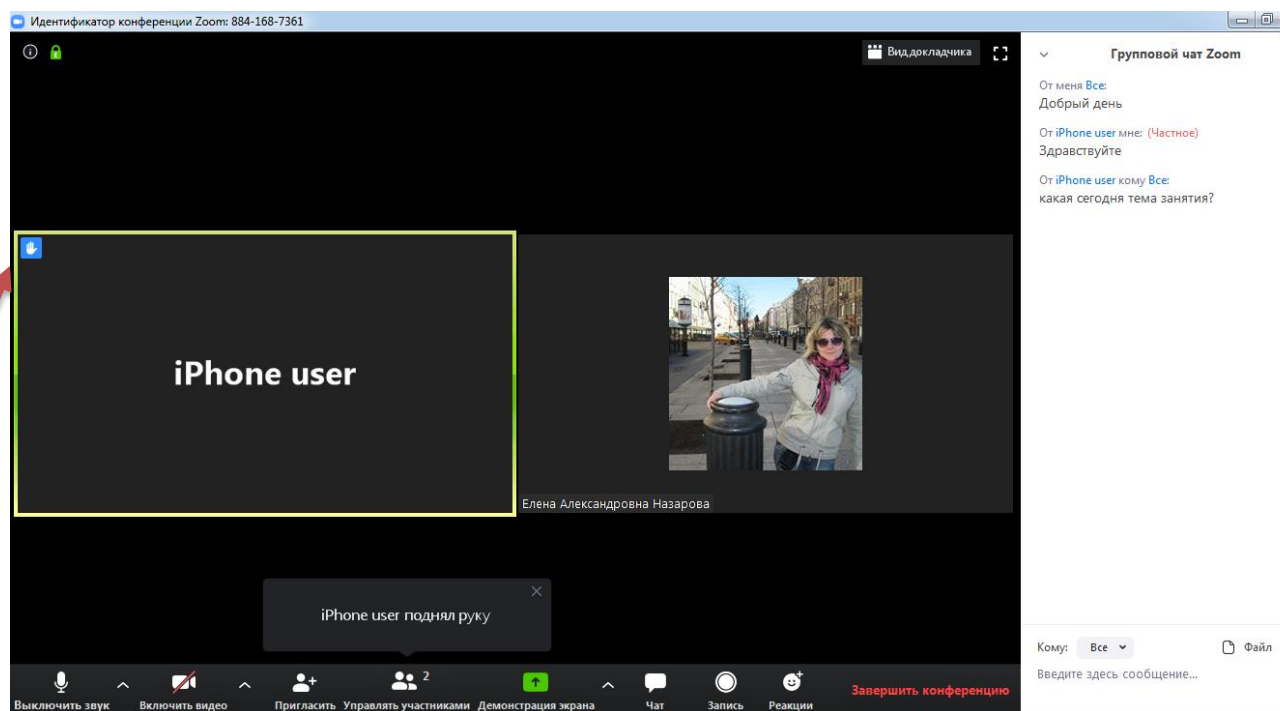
Идентификатор конференции Zoom: 884-168-7361

Вид докладчика

Групповой чат Zoom

От меня Все:
Добрый день

От iPhone user мне: (Частное)
Здравствуйте

От iPhone user кому Все:
какая сегодня тема занятия?

iPhone user

Елена Александровна Назарова

iPhone user поднял руку

Выключить звук
Включить видео
Пригласить
2
Управлять участниками
Демонстрация экрана
Чат
Запись
Реакции
Завершить конференцию

Кому: Все
Файл
Введите здесь сообщение...